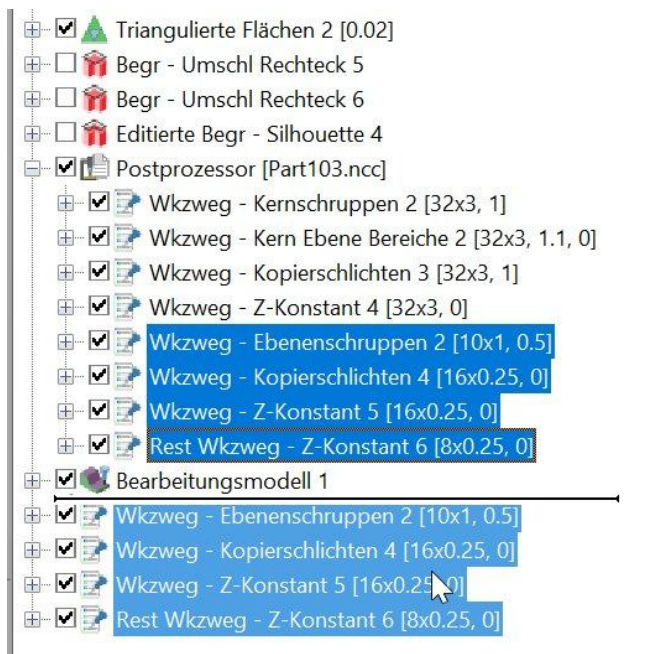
Triangulierte Flächen 2 [0.02]
Begr - Umschl Rechteck 5
Begr - Umschl Rechteck 6
Editierte Begr - Silhouette 4
Postprozessor [Part103.ncc]
Wkzweg - Kernschruppen 2 [32x3, 1]
Wkzweg - Kern Ebene Bereiche 2 [32x3, 1.1, 0]
Wkzweg - Kopierschlichten 3 [32x3, 1]
Wkzweg - Z-Konstant 4 [32x3, 0]
Wkzweg - Ebenenschruppen 2 [10x1, 0.5]
Wkzweg - Kopierschlichten 4 [16x0.25, 0]
Wkzweg - Z-Konstant 5 [16x0.25, 0]
Rest Wkzweg - Z-Konstant 6 [8x0.25, 0]
Bearbeitungsmodell 1
Wkzweg - Ebenenschruppen 2 [10x1, 0.5]
Wkzweg - Kopierschlichten 4 [16x0.25, 0]
Wkzweg - Z-Konstant 5 [16x0.25, 0]
Rest Wkzweg - Z-Konstant 6 [8x0.25, 0]